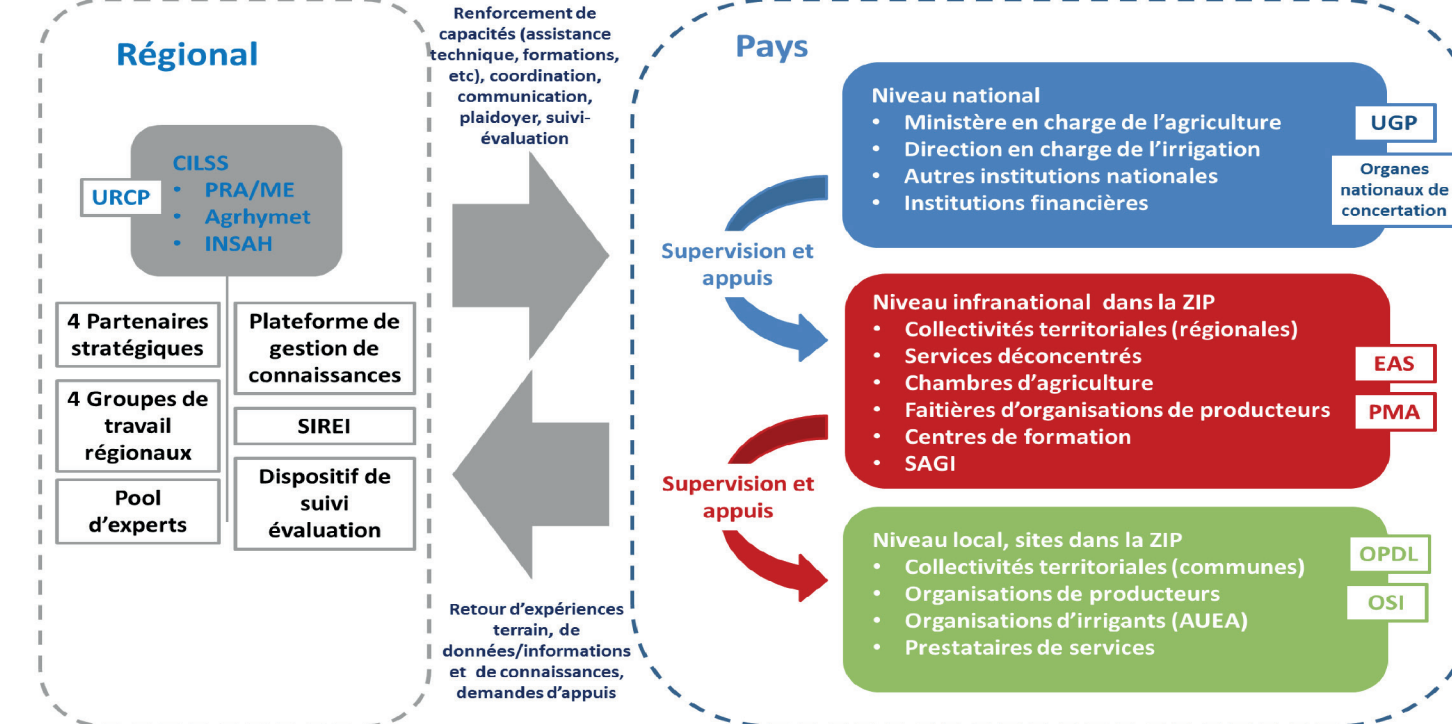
Régional

CILSS
• PRA/ME
• Agrhymet
• INSAH

URCP

4 Partenaires stratégiques

4 Groupes de travail régionaux

Pool d'experts

Plateforme de gestion de connaissances

SIREI

Dispositif de suivi évaluation

Renforcement de capacités (assistance technique, formations, etc), coordination, communication, plaidoyer, suivi-évaluation

Retour d'expériences terrain, de données/informations et de connaissances, demandes d'appuis

Pays

Supervision et appuis

Supervision et appuis

Niveau national
• Ministère en charge de l'agriculture
• Direction en charge de l'irrigation
• Autres institutions nationales
• Institutions financières

UGP

Organes nationaux de concertation

Niveau infranational dans la ZIP
• Collectivités territoriales (régionales)
• Services déconcentrés
• Chambres d'agriculture
• Faitières d'organisations de producteurs
• Centres de formation
• SAGI

EAS

PMA

Niveau local, sites dans la ZIP
• Collectivités territoriales (communes)
• Organisations de producteurs
• Organisations d'irrigants (AUEA)
• Prestataires de services

OPDL

OSI